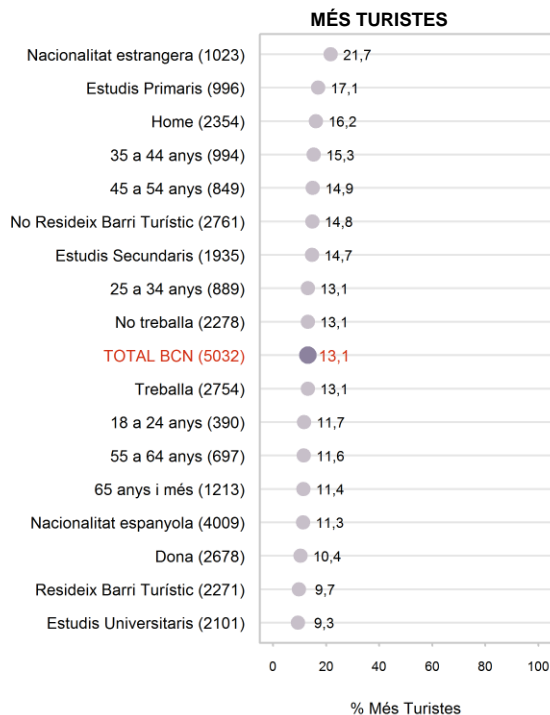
MÉS TURISTES

| | |
|---|---|
| Nacionalitat estrangera (1023) | 21,7 |
| Estudis Primaris (996) | 17,1 |
| Home (2354) | 16,2 |
| 35 a 44 anys (994) | 15,3 |
| 45 a 54 anys (849) | 14,9 |
| No Resideix Barri Turístic (2761) | 14,8 |
| Estudis Secundaris (1935) | 14,7 |
| 25 a 34 anys (889) | 13,1 |
| No treballa (2278) | 13,1 |
| TOTAL BCN (5032) | 13,1 |
| Treballa (2754) | 13,1 |
| 18 a 24 anys (390) | 11,7 |
| 55 a 64 anys (697) | 11,6 |
| 65 anys i més (1213) | 11,4 |
| Nacionalitat espanyola (4009) | 11,3 |
| Dona (2678) | 10,4 |
| Resideix Barri Turístic (2271) | 9,7 |
| Estudis Universitaris (2101) | 9,3 |

0 20 40 60 80 100

% Més Turistes